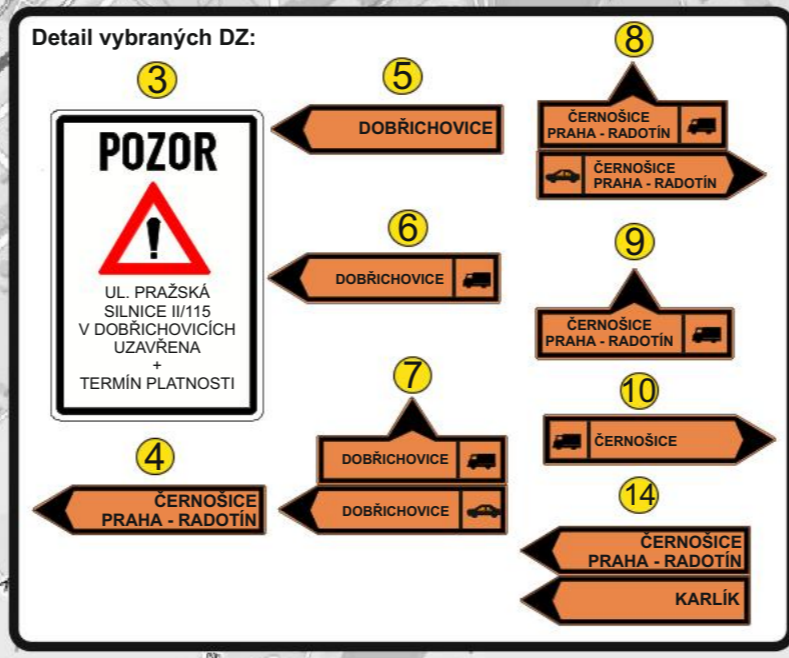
Detail vybraných DZ:

3

POZOR

UL. PRAŽSKÁ SILNICE II/115 V DOBŘICHOVICÍCH UZAVŘENA + TERMÍN PLATNOSTI

4

ČERNOŠICE PRAHA - RADOTÍN

5

DOBŘICHOVICE

6

DOBŘICHOVICE

7

DOBŘICHOVICE

DOBŘICHOVICE

8

ČERNOŠICE PRAHA - RADOTÍN

ČERNOŠICE PRAHA - RADOTÍN

9

ČERNOŠICE PRAHA - RADOTÍN

10

ČERNOŠICE

14

ČERNOŠICE PRAHA - RADOTÍN

KARLÍK